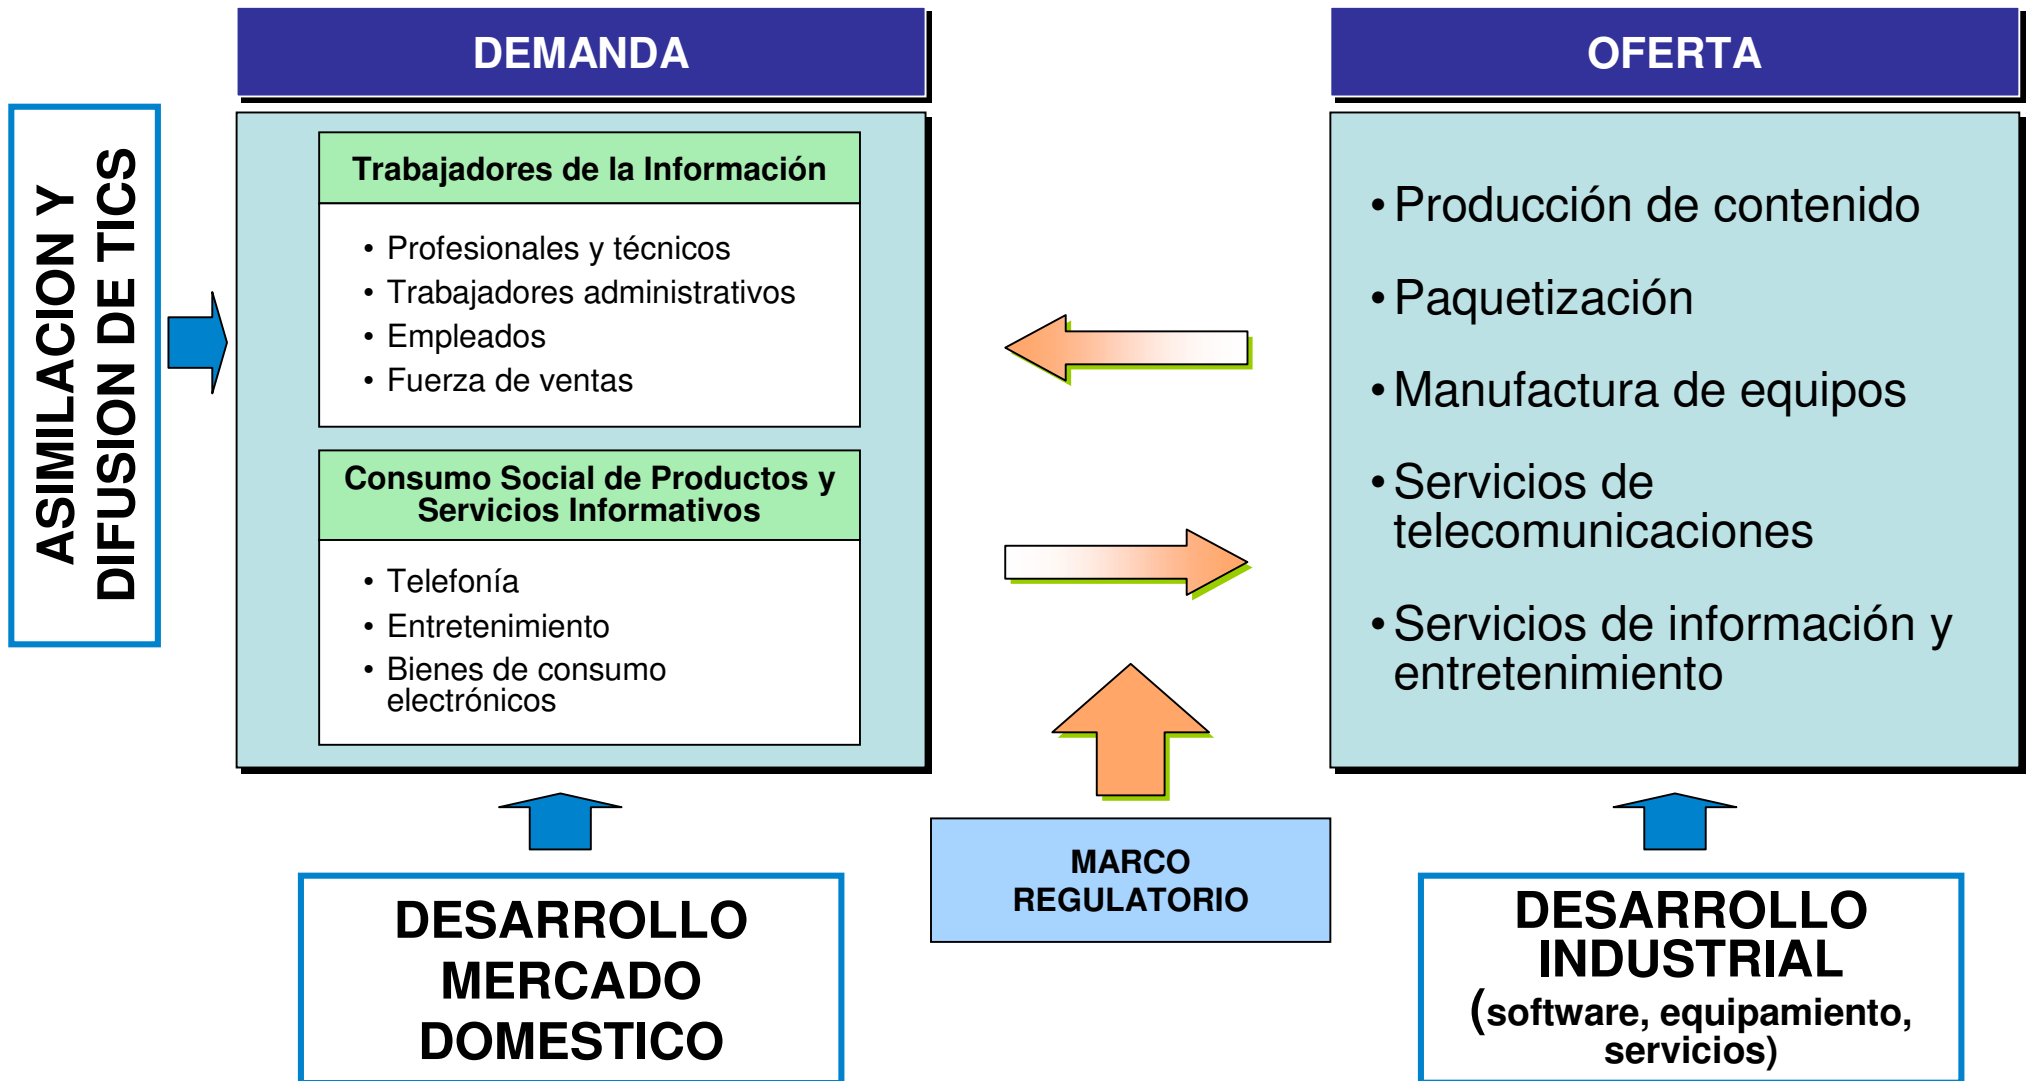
ASIMILACION Y DIFUSION DE TICS

DEMANDA

Trabajadores de la Información

• Profesionales y técnicos
• Trabajadores administrativos
• Empleados
• Fuerza de ventas

Consumo Social de Productos y Servicios Informativos

• Telefonía
• Entretenimiento
• Bienes de consumo electrónicos

OFERTA

• Producción de contenido
• Paquetización
• Manufactura de equipos
• Servicios de telecomunicaciones
• Servicios de información y entretenimiento

DESARROLLO MERCADO DOMESTICO

MARCO REGULATORIO

DESARROLLO INDUSTRIAL (software, equipamiento, servicios)